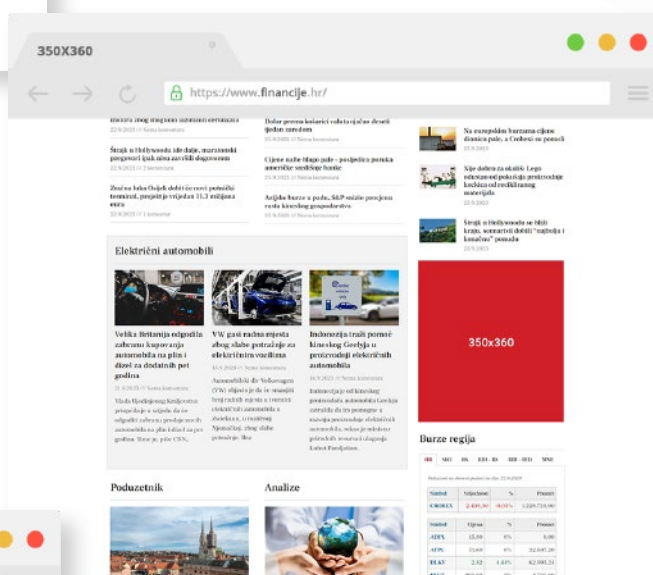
350X360

https://www.financije.hr/

22.9.2023 // Nema komentara

Štrajk u Hollywoodu ide dalje, maratonski pregovori ipak nisu završili dogovorom

22.9.2023 // 3 komentara

Zračna luka Osijek dobit će novi putnički terminal, projekt je vrijedan 11,3 milijuna eura

22.9.2023 // 1 komentar

Dolar prema košarici valuta vrlo blizu desetl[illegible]

22.9.2023 // Nema komentara

Cijene zlata blago pale - posljedica poruka američke središnje banke

22.9.2023 // Nema komentara

Azijske burze u padu, S&P snizio procjenu rasta kineskog gospodarstva

22.9.2023 // Nema komentara

Na europskim burzama cijene dionica pale, a Crobex se ponosi

22.9.2023

Sve dobro za skalili: Lego odustao od pokušaja proizvodnje kockica od recikliranog materijala

22.9.2023

Štrajk u Hollywoodu se bliži kraju, scenaristi dobili "najbolji i konačni" ponudu

22.9.2023

Električni automobili

Velika Britanija odgodila zabranu kupovanja automobila na plin i dizel za dodatnih pet godina

21.9.2023 // Nema komentara

Vlada Ujedinjenog Kraljevstva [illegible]

VW gasi radna mjesta zbog slabe potražnje za električnim vozilima

21.9.2023 // Nema komentara

Automobilski div Volkswagen (VW) objavio je da će ukinuti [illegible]

Indonezija traži pomoć kineskog Geelyja u proizvodnji električnih automobila

20.9.2023 // Nema komentara

Indonezija je od kineskog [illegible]

350x360

Burze regija

Poduzetnik

Analize